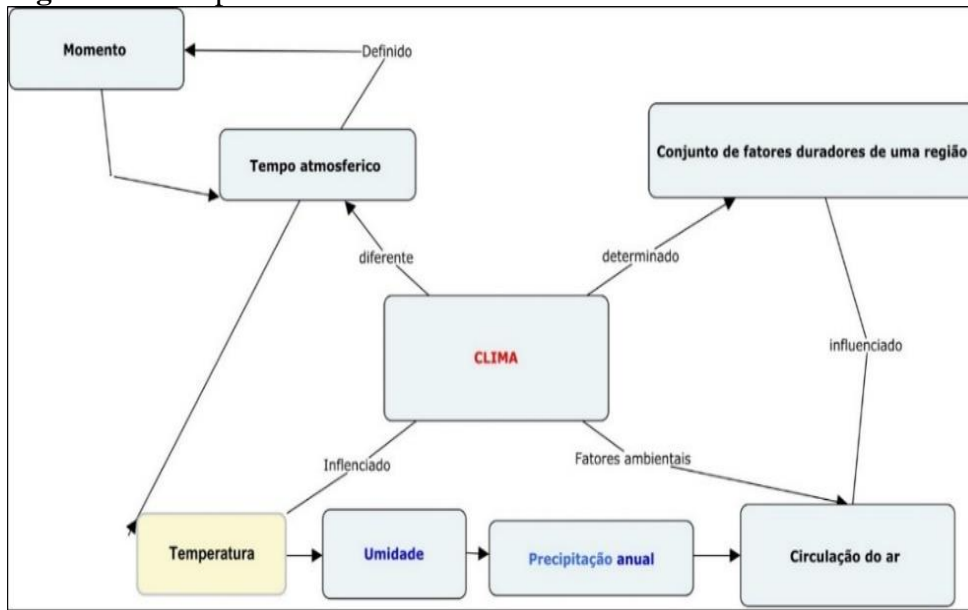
Momento

Definido

Tempo atmosferico

Conjunto de fatores duradores de uma região

diferente

determinado

CLIMA

influenciado

Inflenciado

Fatores ambientais

Temperatura

Umidade

Precipitação anual

Circulação do ar